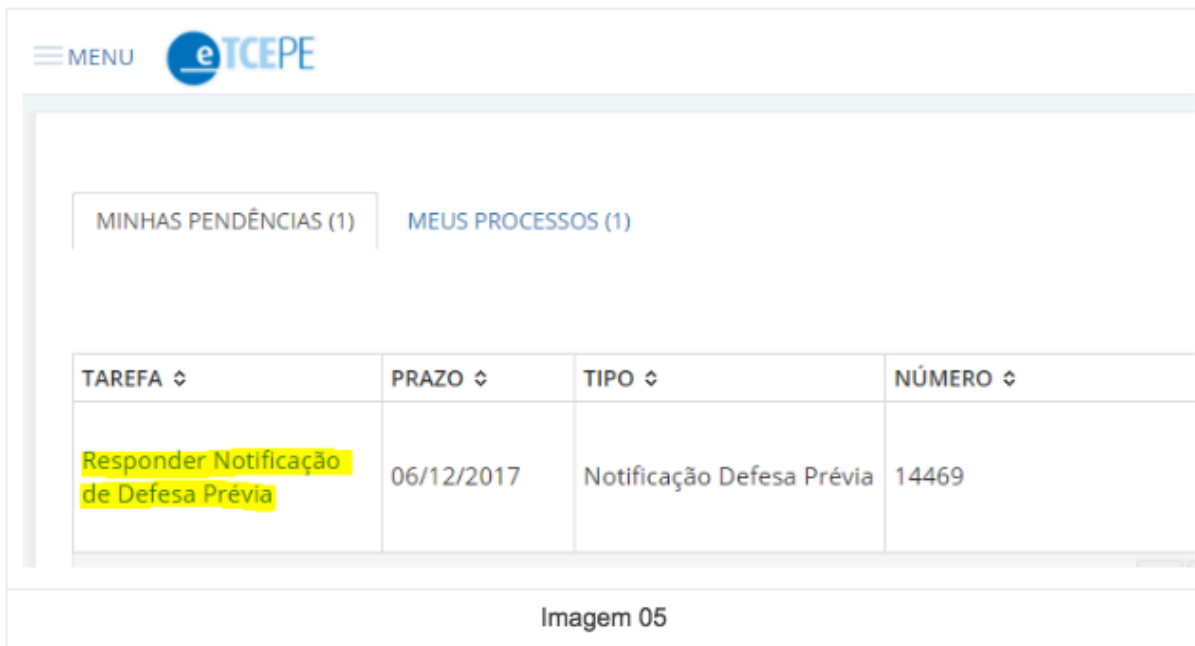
MENU eTCEPE

MINHAS PENDÊNCIAS (1)
MEUS PROCESSOS (1)

| TAREFA | PRAZO | TIPO | NÚMERO |
|---|---|---|---|
| Responder Notificação de Defesa Prévia | 06/12/2017 | Notificação Defesa Prévia | 14469 |

Imagem 05